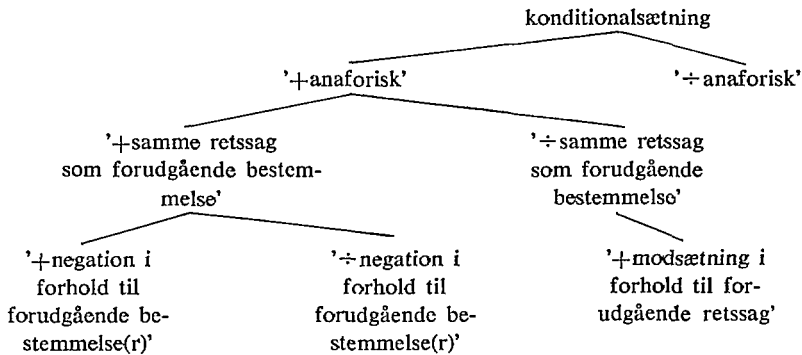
konditionalsætning

'+anaforisk'

'÷anaforisk'

'+samme retssag som forudgående bestemmelse'

'÷samme retssag som forudgående bestemmelse'

'+negation i forhold til forudgående bestemmelse(r)'

'÷negation i forhold til forudgående bestemmelse(r)'

'+modsætning i forhold til forudgående retssag'